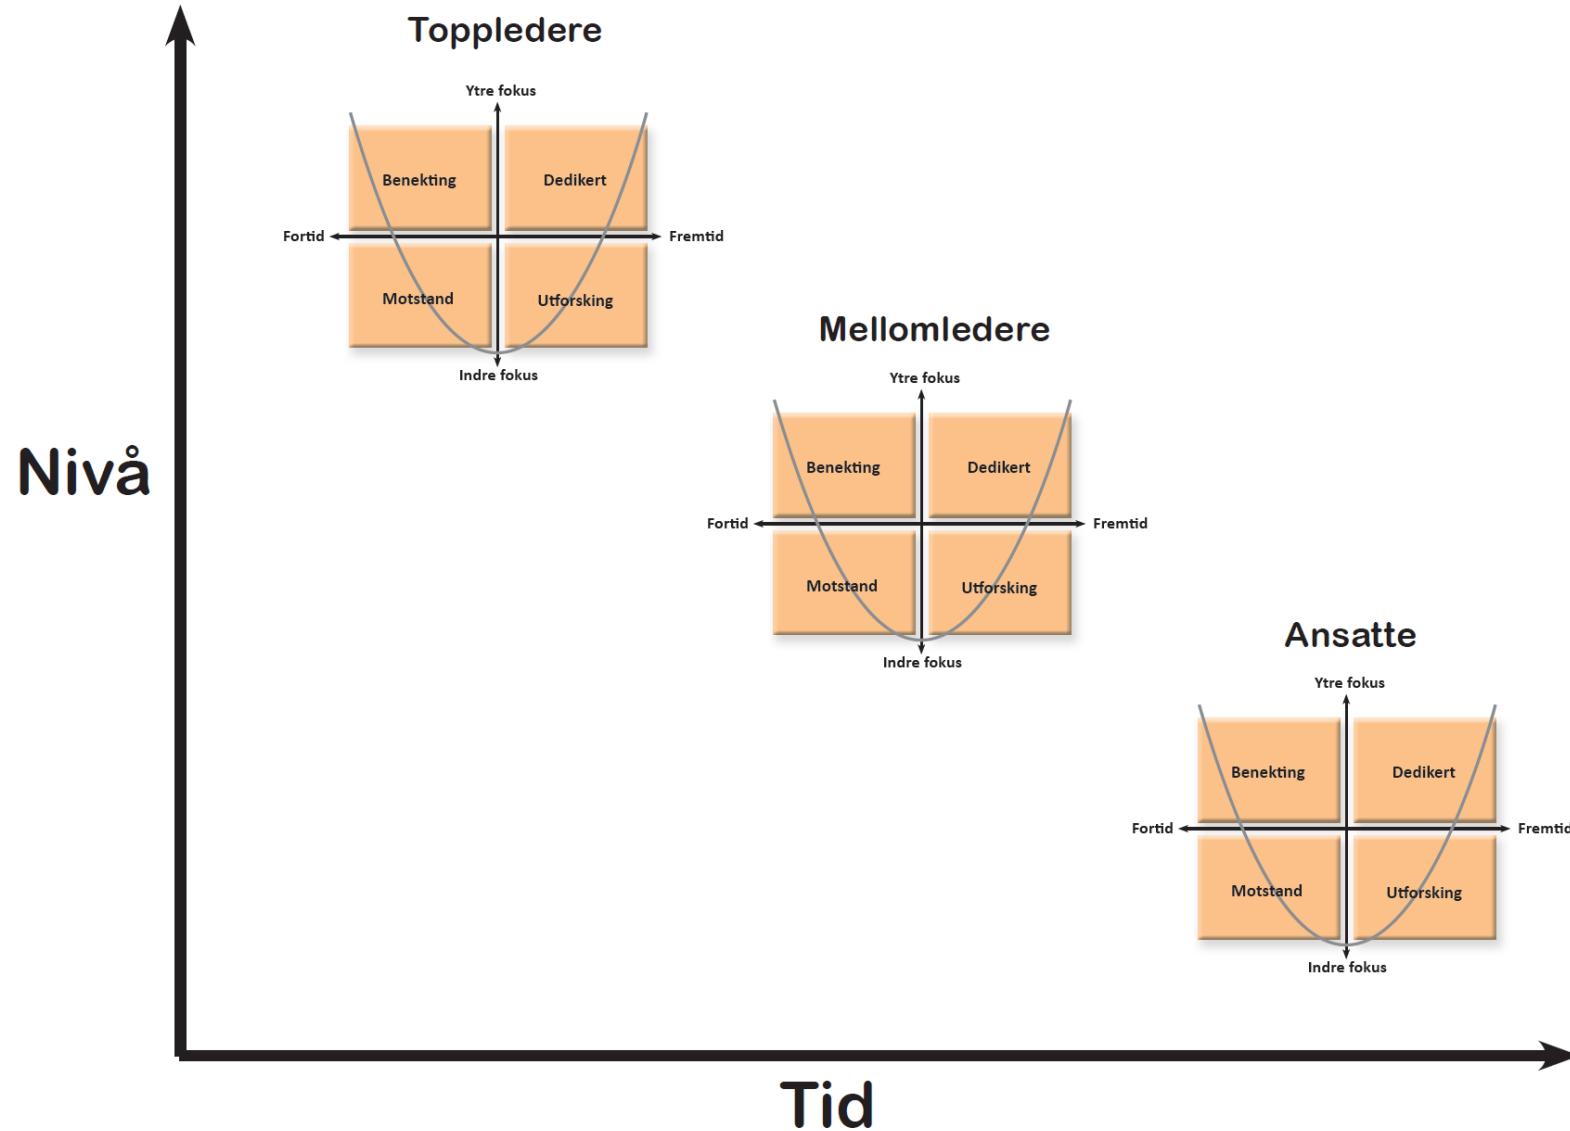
Toppledere

Ytre fokus

Benekting

Dedikert

Fortid

Fremtid

Motstand

Utforsking

Indre fokus

Nivå

Mellomledere

Ytre fokus

Benekting

Dedikert

Fortid

Fremtid

Motstand

Utforsking

Indre fokus

Ansatte

Ytre fokus

Benekting

Dedikert

Fortid

Fremtid

Motstand

Utforsking

Indre fokus

Tid